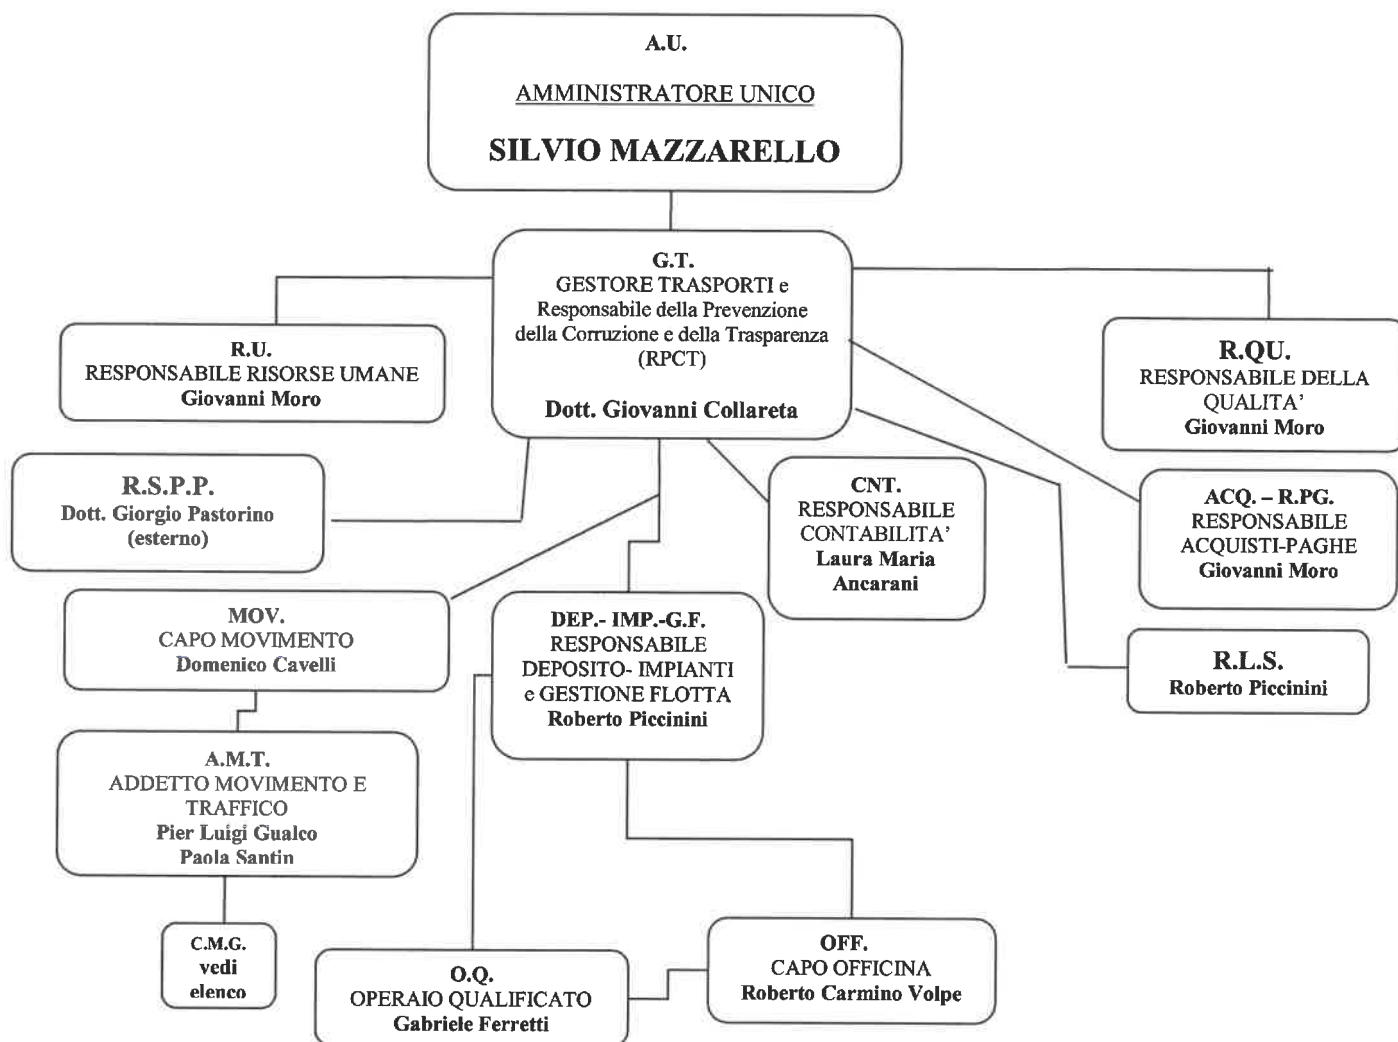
A.U.

AMMINISTRATORE UNICO

SILVIO MAZZARELLO

G.T.
GESTORE TRASPORTI e
Responsabile della Prevenzione
della Corruzione e della Trasparenza
(RPCT)

Dott. Giovanni Collareta

R.U.
RESPONSABILE RISORSE UMANE
Giovanni Moro

R.QU.
RESPONSABILE DELLA QUALITA'
Giovanni Moro

R.S.P.P.
Dott. Giorgio Pastorino
(esterno)

CNT.
RESPONSABILE
CONTABILITA'
Laura Maria
Ancarani

ACQ. – R.PG.
RESPONSABILE
ACQUISTI-PAGHE
Giovanni Moro

MOV.
CAPO MOVIMENTO
Domenico Cavelli

DEP.- IMP.-G.F.
RESPONSABILE
DEPOSITO- IMPIANTI
e GESTIONE FLOTTA
Roberto Piccinini

R.L.S.
Roberto Piccinini

A.M.T.
ADDETTO MOVIMENTO E
TRAFFICO
Pier Luigi Gualco
Paola Santin

C.M.G.
vedi
elenco

O.Q.
OPERAIO QUALIFICATO
Gabriele Ferretti

OFF.
CAPO OFFICINA
Roberto Carmino Volpe